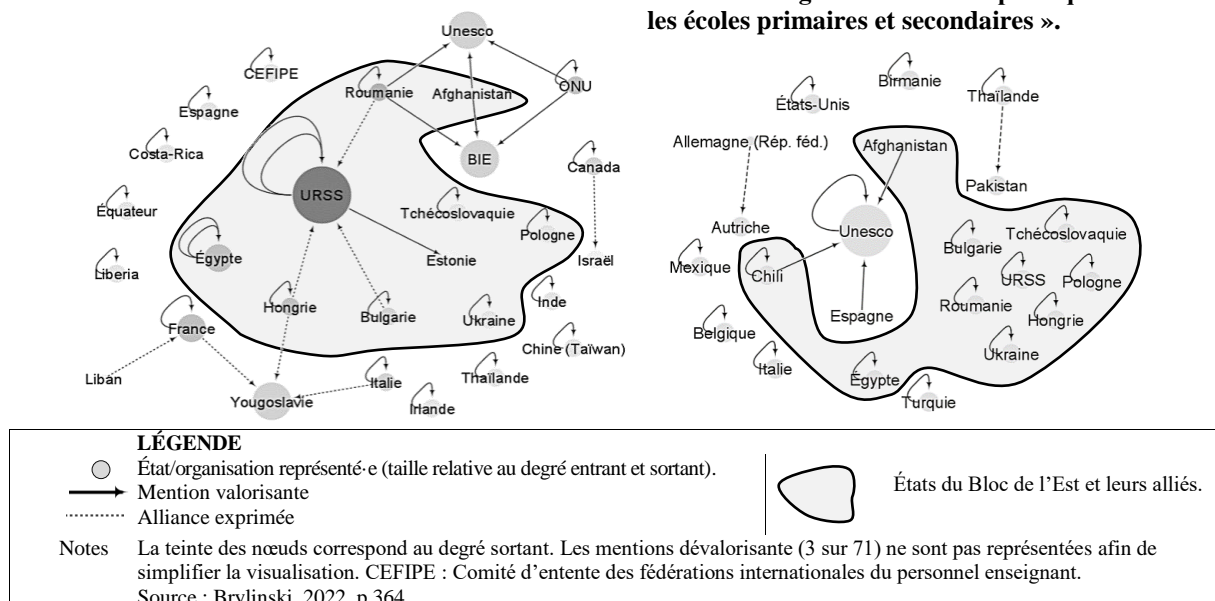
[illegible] les écoles primaires et secondaires ».

Unesco
CEFIPE
Roumanie
Afghanistan
ONU
Espagne
Costa-Rica
BIE
Canada
URSS
Équateur
Tchécoslovaquie
Pologne
Égypte
Estonie
Israël
Liberia
Inde
Hongrie
Bulgarie
Ukraine
France
Chine (Taïwan)
Liban
Italie
Thaïlande
Yougoslavie
Irlande

Birmanie
États-Unis
Thaïlande
Allemagne (Rép. féd.)
Afghanistan
Pakistan
Autriche
Unesco
Bulgarie
Tchécoslovaquie
Mexique
Chili
URSS
Pologne
Roumanie
Espagne
Hongrie
Belgique
Ukraine
Italie
Égypte
Turquie

LÉGENDE
État/organisation représenté·e (taille relative au degré entrant et sortant).
Mention valorisante
Alliance exprimée
États du Bloc de l'Est et leurs alliés.

Notes La teinte des nœuds correspond au degré sortant. Les mentions dévalorisante (3 sur 71) ne sont pas représentées afin de simplifier la visualisation. CEFIPE : Comité d'entente des fédérations internationales du personnel enseignant.
Source : Brylinski, 2022, p.364